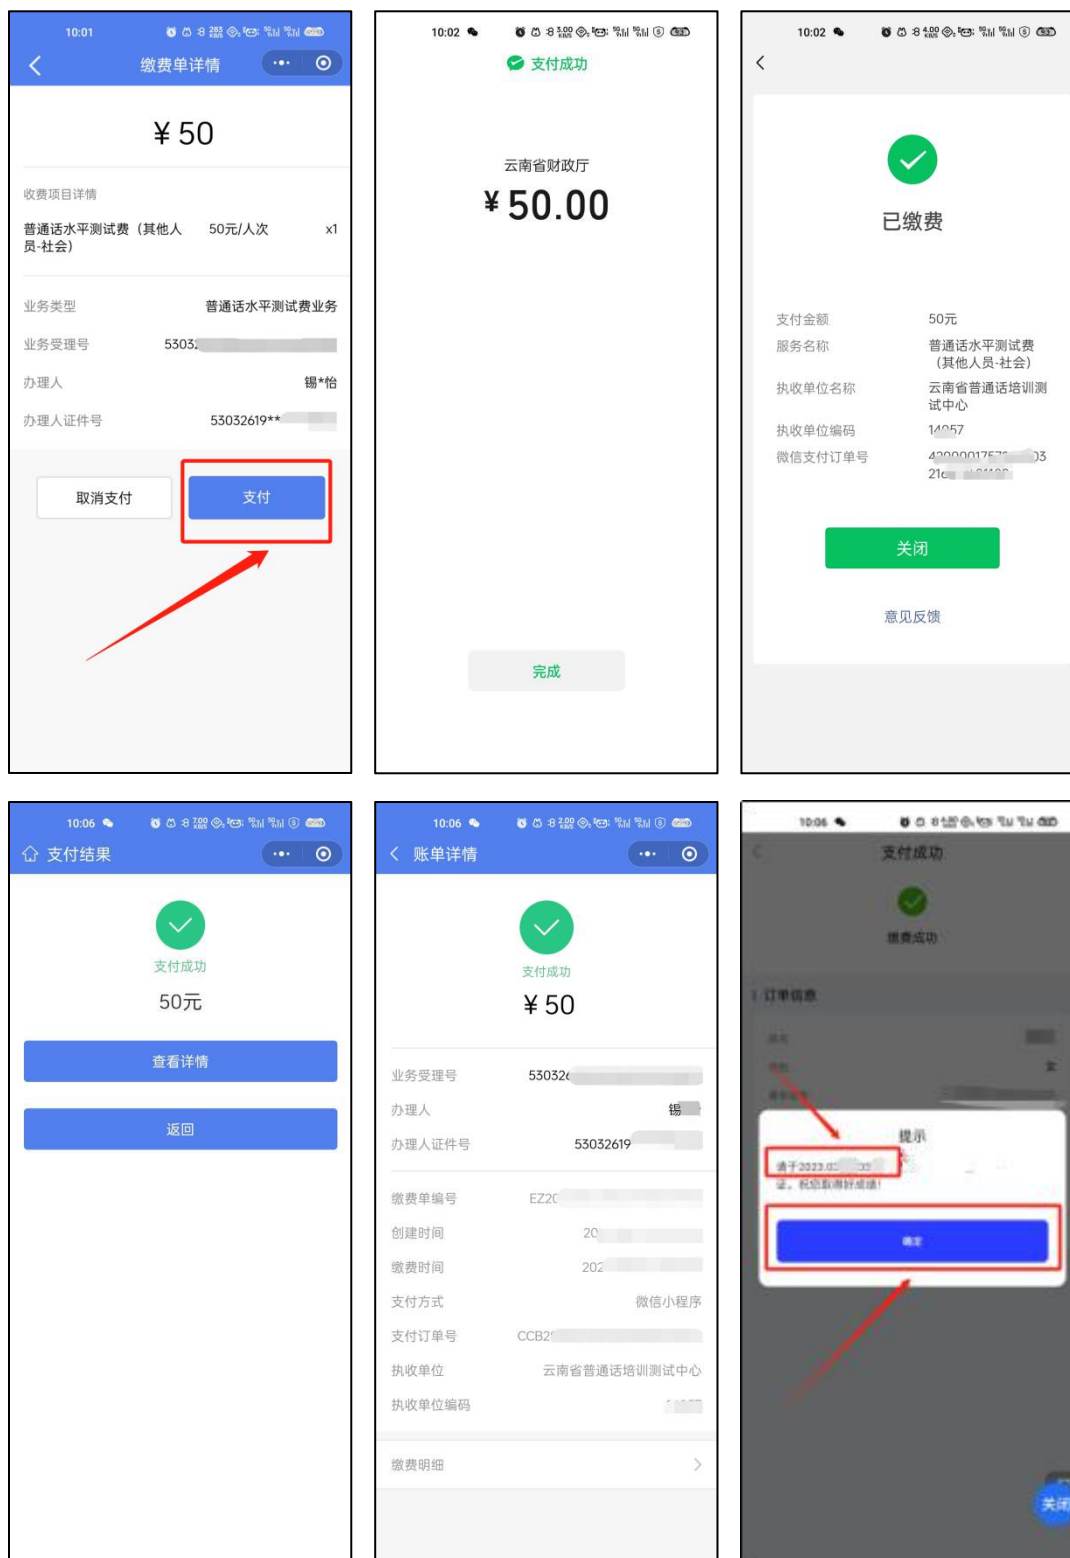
10:01

缴费单详情

¥ 50

收费项目详情

普通话水平测试费（其他人员-社会） 50元/人次 x1

业务类型 普通话水平测试费业务

业务受理号 53032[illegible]

办理人 锡*怡

办理人证件号 53032619**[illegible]

取消支付

支付

10:02

支付成功

云南省财政厅

¥ 50.00

完成

10:02

已缴费

支付金额 50元

服务名称 普通话水平测试费（其他人员-社会）

执收单位名称 云南省普通话培训测试中心

执收单位编码 14057

微信支付订单号 42000017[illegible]03 21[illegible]

关闭

意见反馈

10:06

支付结果

支付成功

50元

查看详情

返回

10:06

账单详情

支付成功

¥ 50

业务受理号 53032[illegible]

办理人 锡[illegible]

办理人证件号 53032619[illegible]

缴费单编号 EZ20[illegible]

创建时间 20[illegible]

缴费时间 202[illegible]

支付方式 微信小程序

支付订单号 CCB2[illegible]

执收单位 云南省普通话培训测试中心

执收单位编码 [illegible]

缴费明细

10:06

支付成功

缴费成功

订单信息

提示

请于2023.0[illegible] 证，祝您取得好成绩！

确定

关闭